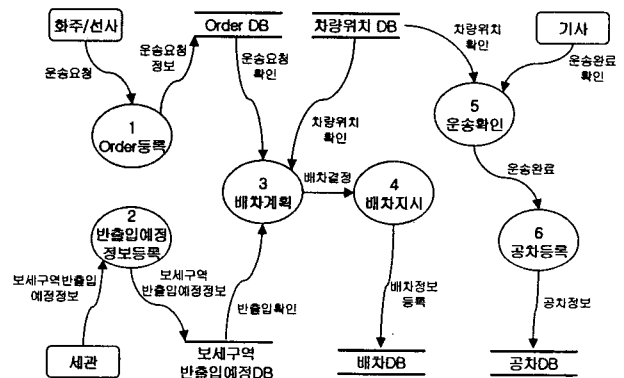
화주/선사

운송요청

Order DB

운송요청 정보

운송요청 확인

차량위치 DB

차량위치 확인

기사

운송완료 확인

1 Order등록

차량위치 확인

5 운송확인

3 배차계획

배차결정

4 배차지시

운송완료

2 반출입예정 정보등록

6 공차등록

보세구역반출입 예정정보

보세구역 반출입예정정보

반출입확인

배차정보 등록

공차정보

세관

보세구역 반출입예정DB

배차DB

공차DB